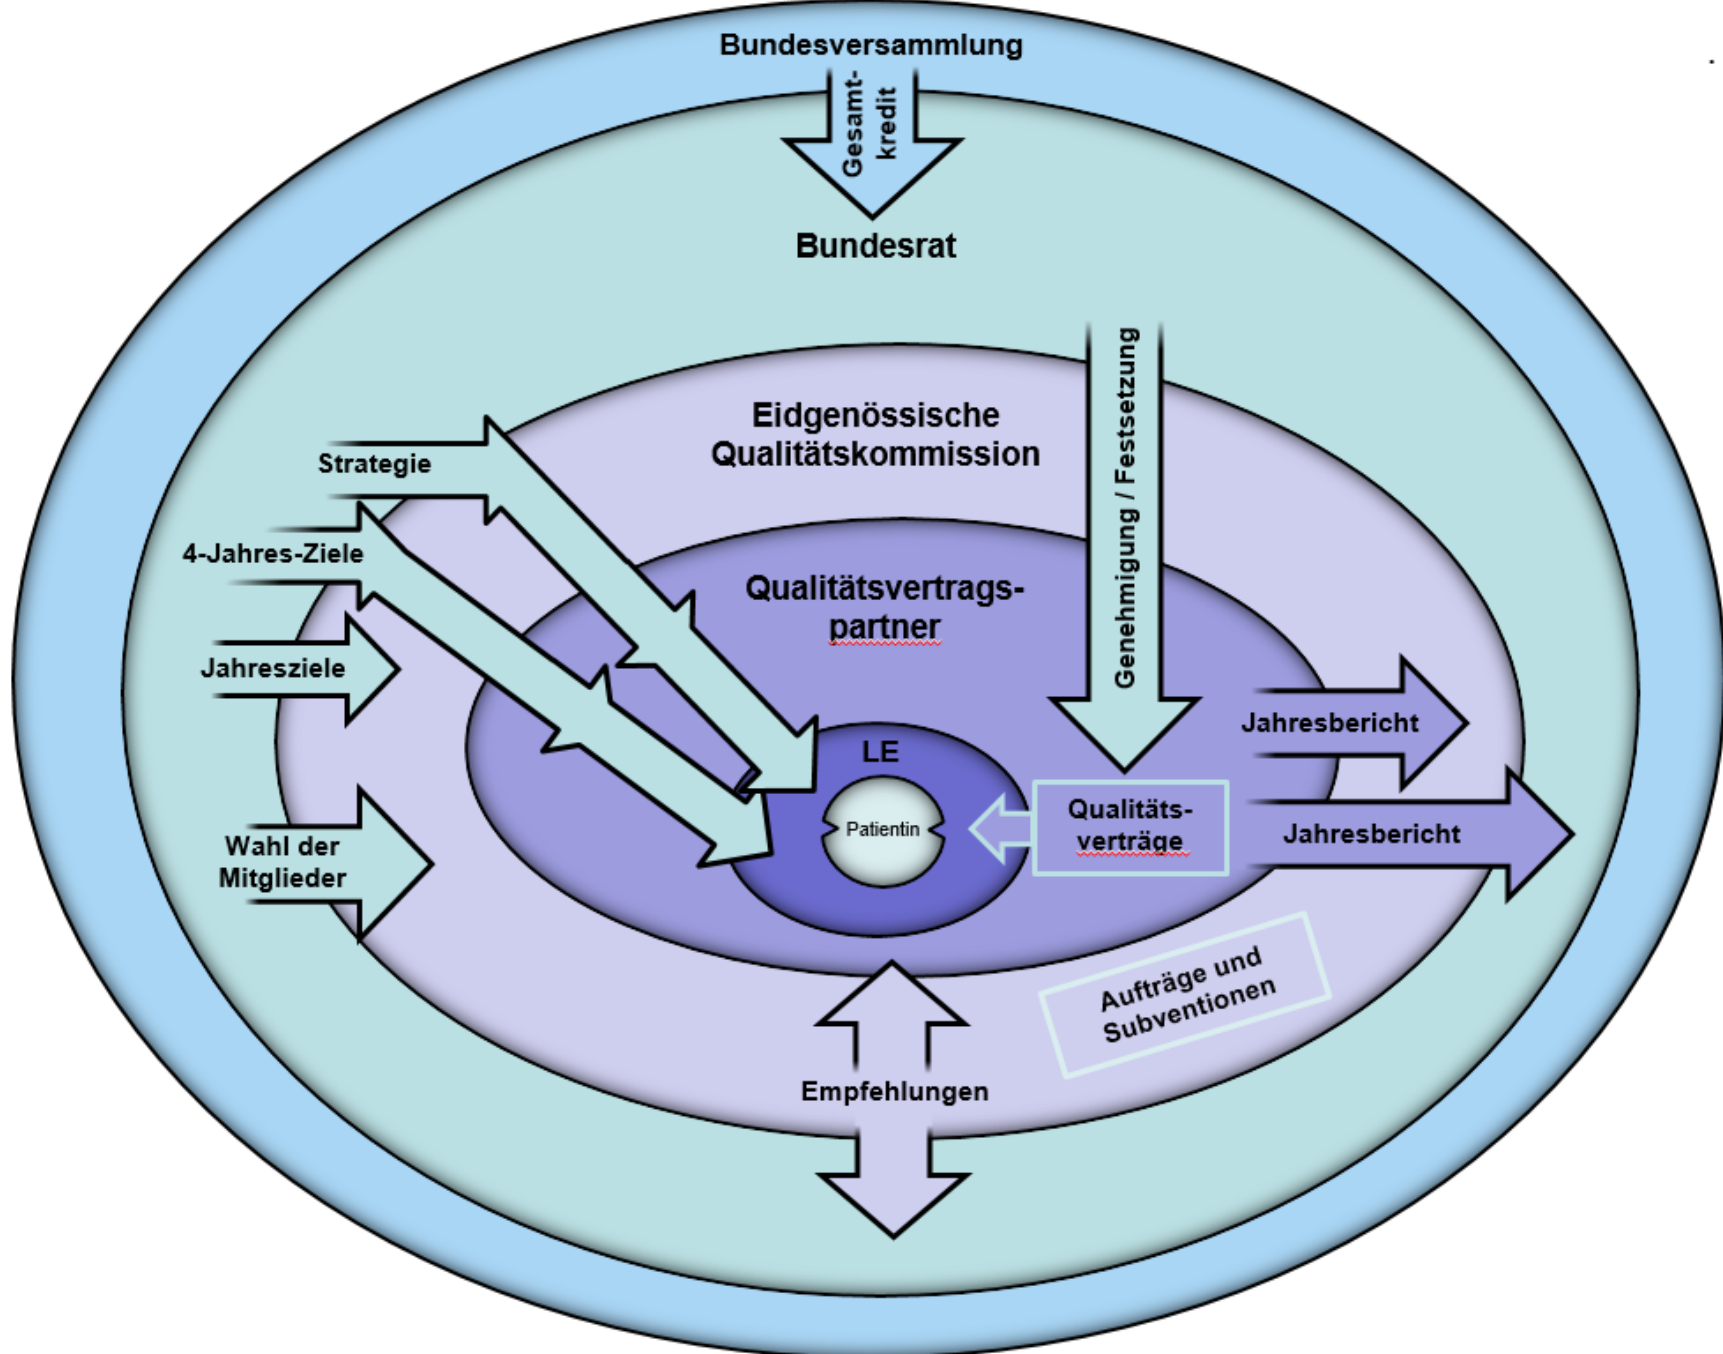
Bundesversammlung

Gesamtkredit

Bundesrat

Eidgenössische Qualitätskommission

Genehmigung / Festsetzung

Strategie

4-Jahres-Ziele

Jahresziele

Wahl der Mitglieder

Qualitätsvertragspartner

LE

Patientin

Qualitätsverträge

Jahresbericht

Jahresbericht

Aufträge und Subventionen

Empfehlungen